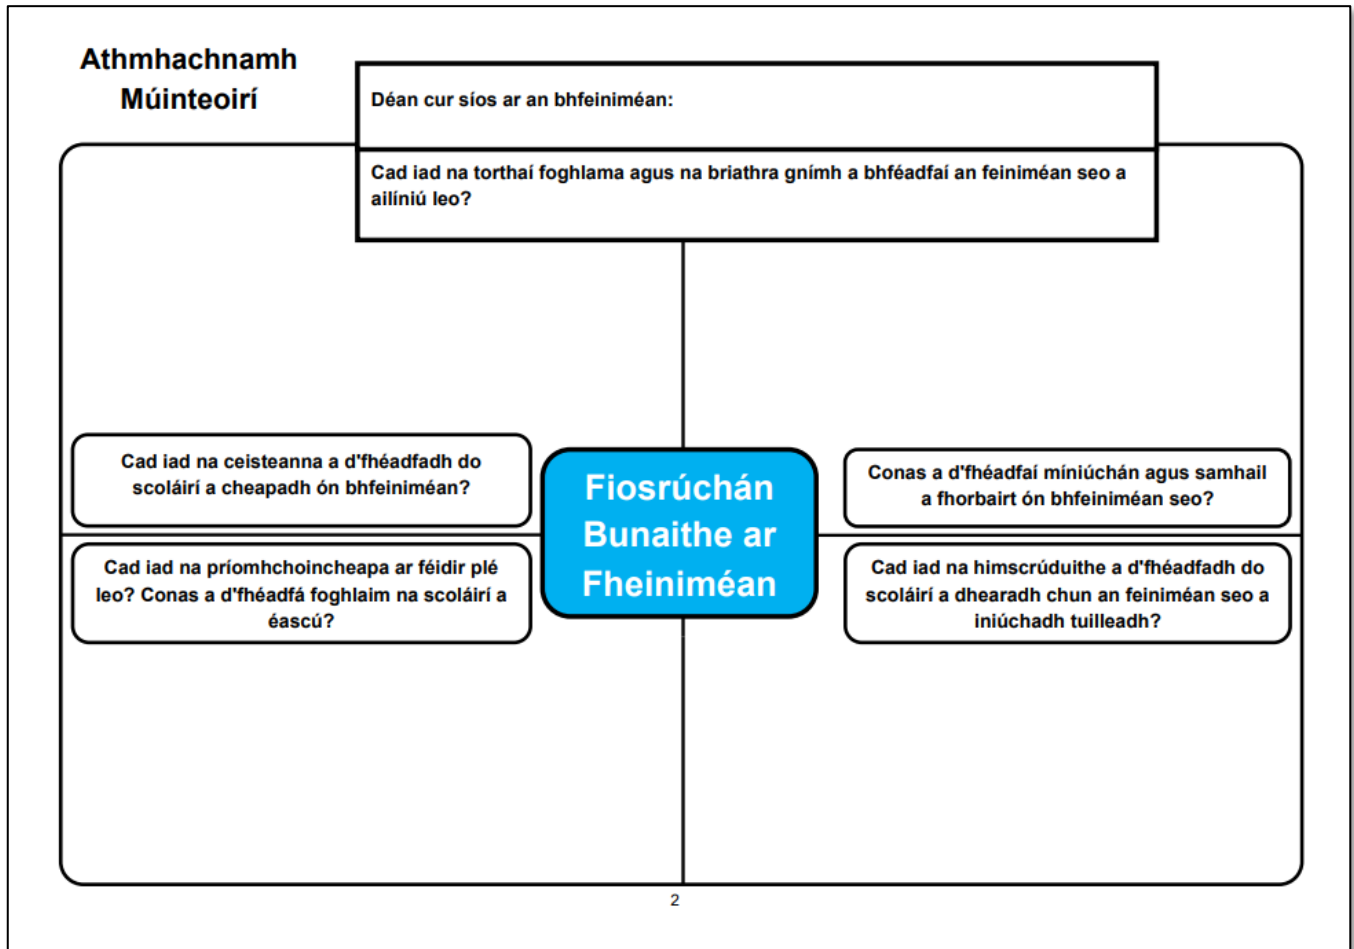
Athmhachnamh Múinteoirí

Déan cur síos ar an bhfeiniméan:

Cad iad na torthaí foghlama agus na briathra gnímh a bhféadfaí an feiniméan seo a ailíniú leo?

Cad iad na ceisteanna a d'fhéadfadh do scoláirí a cheapadh ón bhfeiniméan?

Fiosrúchán Bunaithe ar Fheiniméan

Conas a d'fhéadfaí míniúchán agus samhail a fhorbairt ón bhfeiniméan seo?

Cad iad na príomhchoincheapa ar féidir plé leo? Conas a d'fhéadfá foghlaim na scoláirí a éascú?

Cad iad na himscrúduithe a d'fhéadfadh do scoláirí a dhearadh chun an feiniméan seo a iniúchadh tuilleadh?

2